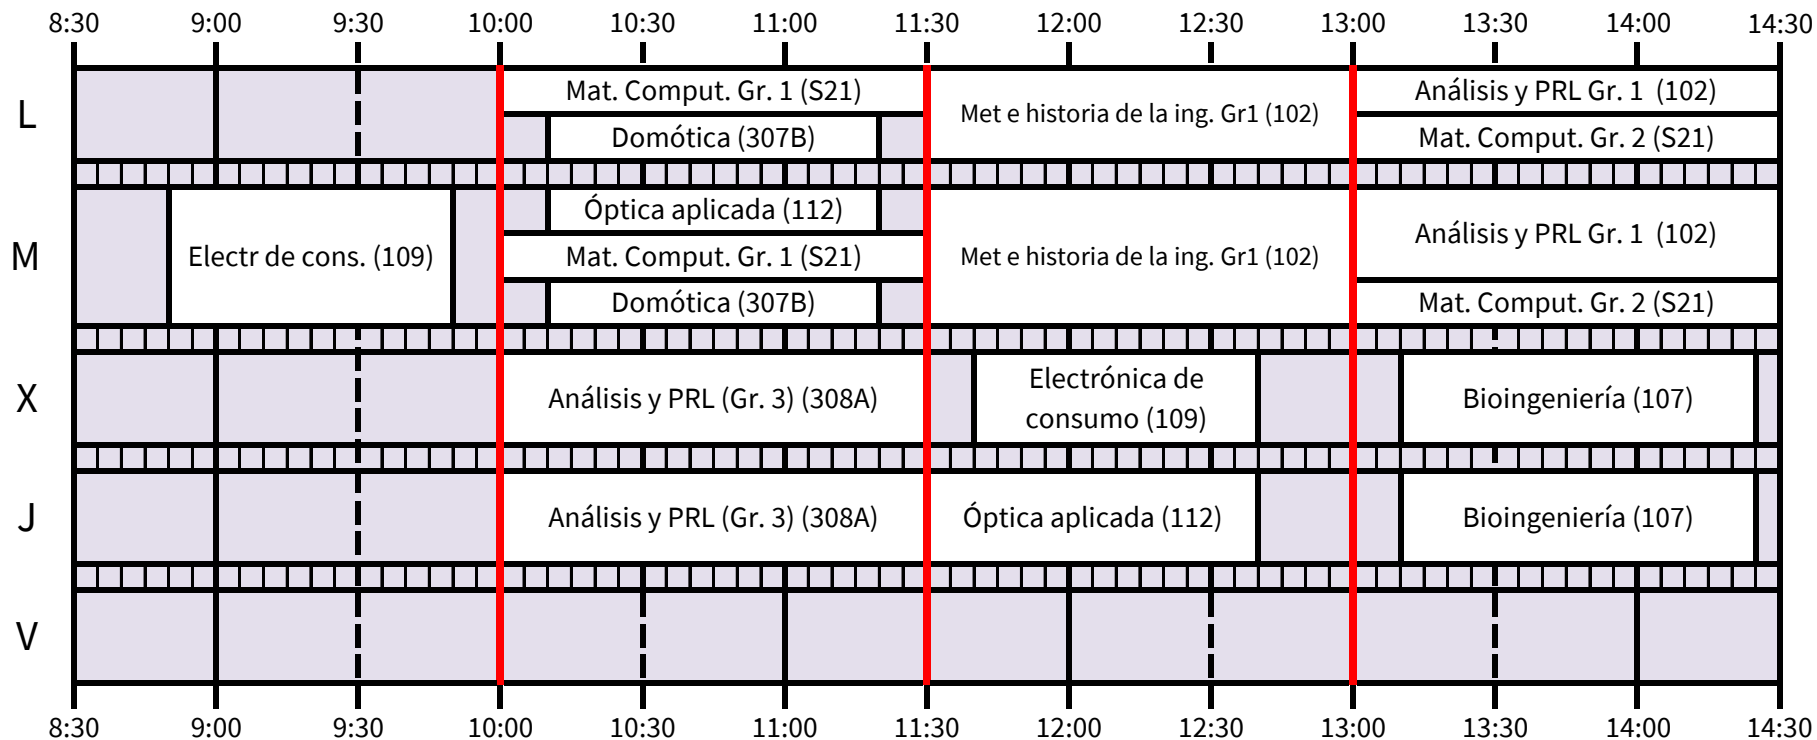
8:30 9:00 9:30 10:00 10:30 11:00 11:30 12:00 12:30 13:00 13:30 14:00 14:30

L
Mat. Comput. Gr. 1 (S21)
Domótica (307B)
Met e historia de la ing. Gr1 (102)
Análisis y PRL Gr. 1 (102)
Mat. Comput. Gr. 2 (S21)

M
Electr de cons. (109)
Óptica aplicada (112)
Mat. Comput. Gr. 1 (S21)
Domótica (307B)
Met e historia de la ing. Gr1 (102)
Análisis y PRL Gr. 1 (102)
Mat. Comput. Gr. 2 (S21)

X
Análisis y PRL (Gr. 3) (308A)
Electrónica de consumo (109)
Bioingeniería (107)

J
Análisis y PRL (Gr. 3) (308A)
Óptica aplicada (112)
Bioingeniería (107)

V

8:30 9:00 9:30 10:00 10:30 11:00 11:30 12:00 12:30 13:00 13:30 14:00 14:30